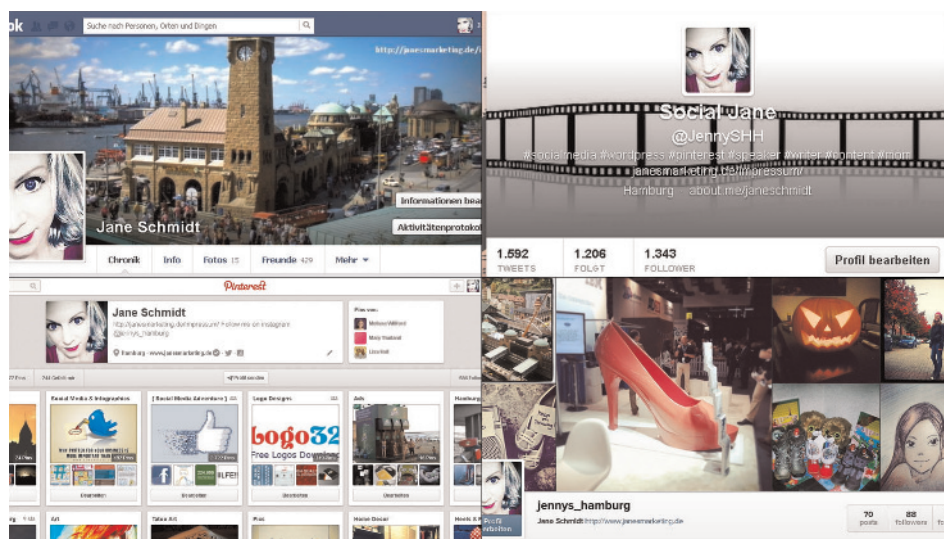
ok

Suche nach Personen, Orten und Dingen

http://janesmarketing.de/

Informationen bea

Aktivitätenprotoko

Jane Schmidt

Chronik | Info | Fotos 15 | Freunde 429 | Mehr

Social Jane

@JennySHH

#social media #wordpress #pinterest #speaker #writer #content #mom

janesmarketing.de/impressum/

Hamburg · about.me/janeschmidt

1.592 TWEETS | 1.206 FOLGT | 1.343 FOLLOWER

Profil bearbeiten

Pinterest

Jane Schmidt

http://janesmarketing.de/impressum/ Follow me on Instagram @jennys_hamburg

Hamburg · www.janesmarketing.de

Social Media & Infographics

[ Social Media Adventure ]

Logo Designs

logo32

Free Logos Downlo

Ads

Bearbeiten

Art

Tattoo Art

Pins

Home Decor

jennys_hamburg

Jane Schmidt http://www.janesmarketing.de

70 posts | 88 followers

Profil bearbeiten